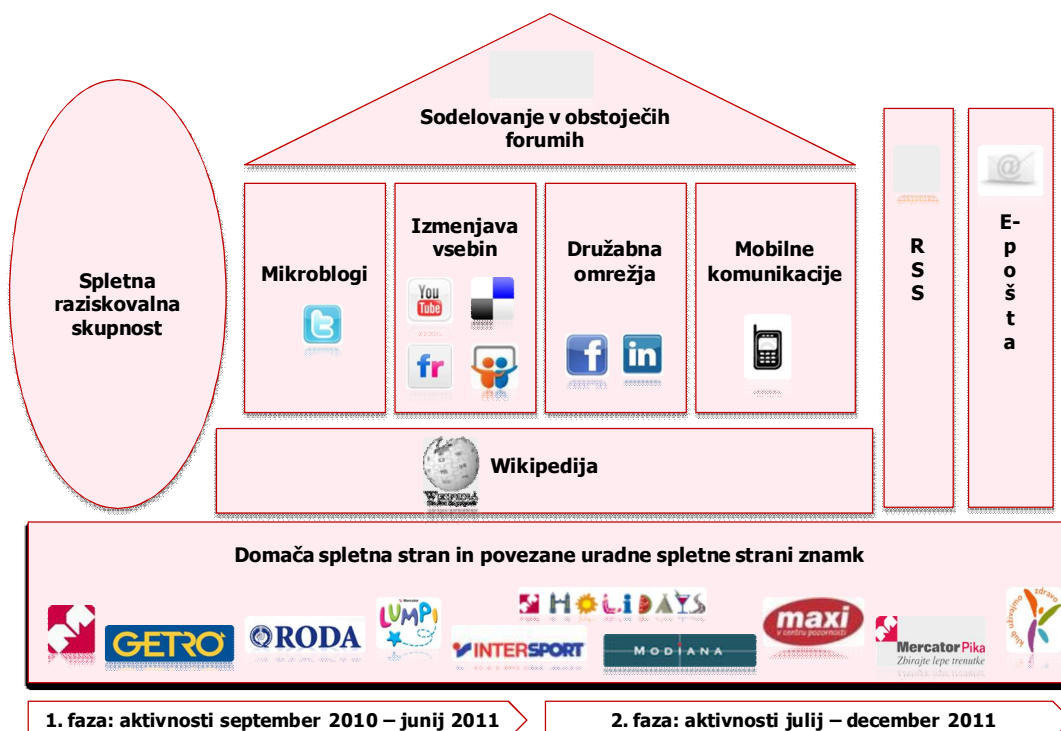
Sodelovanje v obstoječih forumih

Spletna raziskovalna skupnost

Mikroblogi

Izmenjava vsebin

You Tube

fr

Družabna omrežja

f

in

Mobilne komunikacije

R S S

E-pošta

Wikipedija

WIKIPEDIA

Domača spletna stran in povezane uradne spletne strani znamk

GETRO

RODA

LUMPI

HOLIDAYS

INTERSPORT

MODIANA

maxi
v centru pozornosti

Mercator Pika
Zbirajte lepe trenutke

klub ustvarimo zdravo

1. faza: aktivnosti september 2010 – junij 2011

2. faza: aktivnosti julij – december 2011